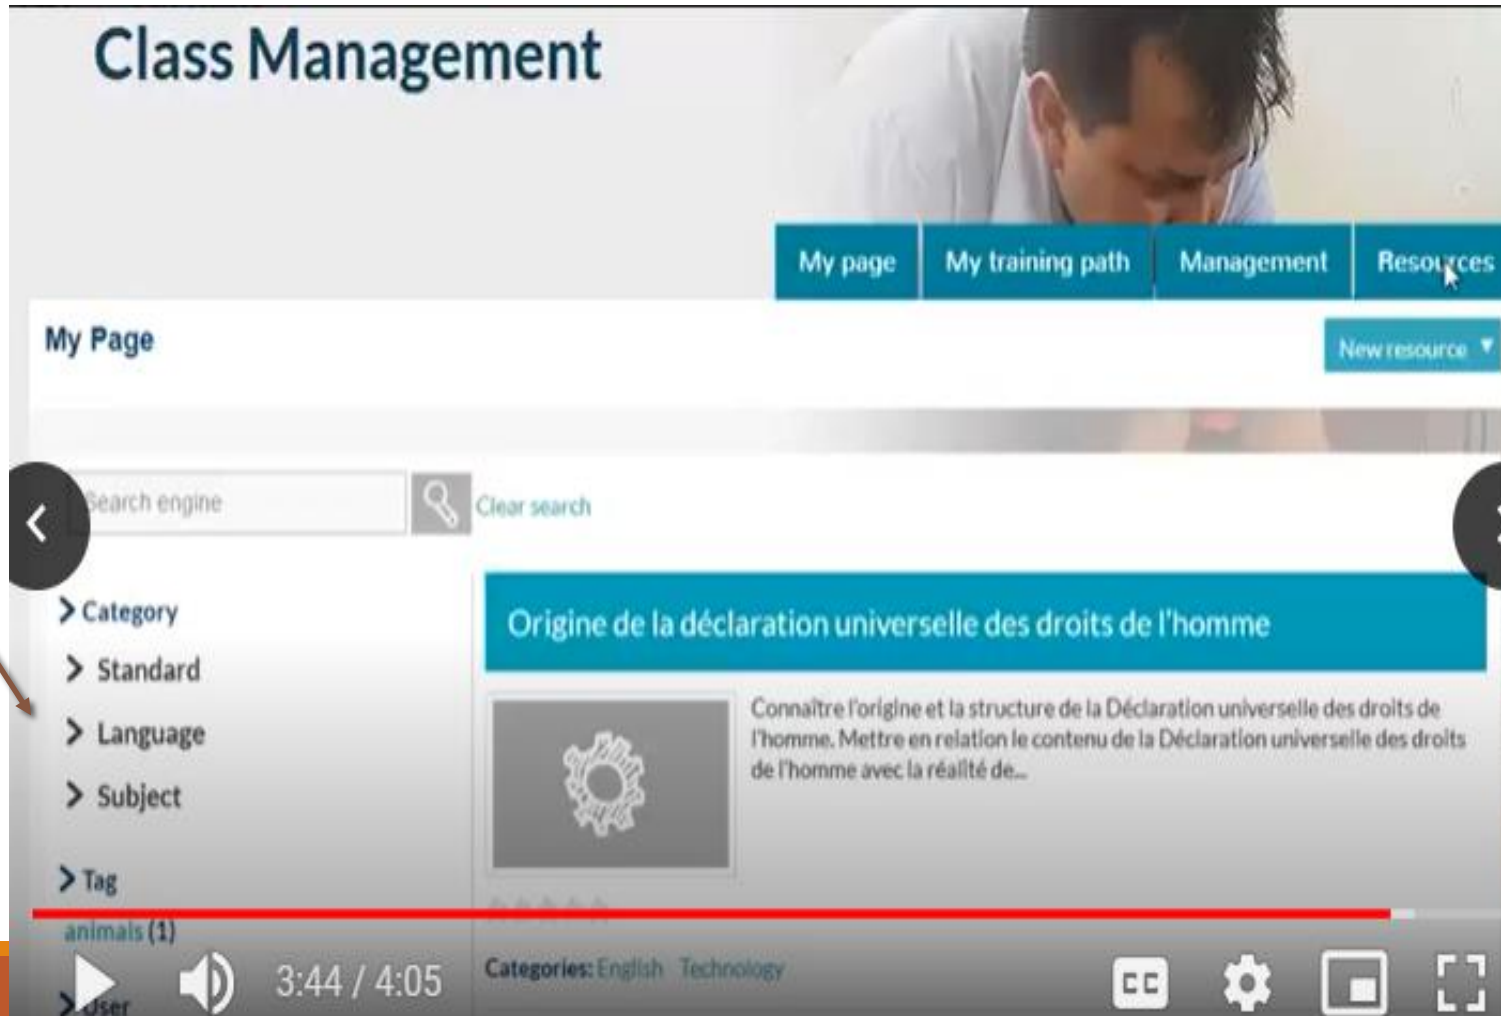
Class Management

My page | My training path | Management | Resources

My Page

New resource ▼

Search engine

Clear search

Category
Standard
Language
Subject

Tag
animals (1)

User

Origine de la déclaration universelle des droits de l'homme

Connaître l'origine et la structure de la Déclaration universelle des droits de l'homme. Mettre en relation le contenu de la Déclaration universelle des droits de l'homme avec la réalité de...

Categories: English Technology

3:44 / 4:05

CC